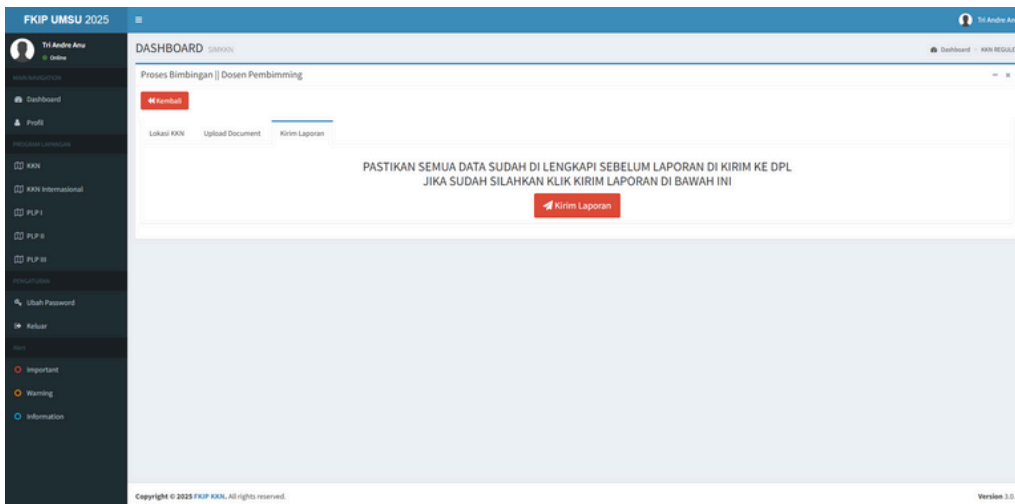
FKIP UMSU 2025

Tri Andre Anu

Tri Andre Anu
Online

MAIN NAVIGATION

Dashboard

Profil

PROGRAM LAPANGAN

KKN

KKN Internasional

PLP I

PLP II

PLP III

PENGATURAN

Ubah Password

Keluar

INFO

Important

Warning

Information

DASHBOARD SIMKKN

Dashboard > KKN REGULE

Proses Bimbingan || Dosen Pembimming

Kembali

Lokasi KKN | Upload Document | Kirim Laporan

PASTIKAN SEMUA DATA SUDAH DI LENGKAPI SEBELUM LAPORAN DI KIRIM KE DPL
JIKA SUDAH SILAHKAN KLIK KIRIM LAPORAN DI BAWAH INI

Kirim Laporan

Copyright © 2025 FKIP KKN. All rights reserved.

Version 3.0